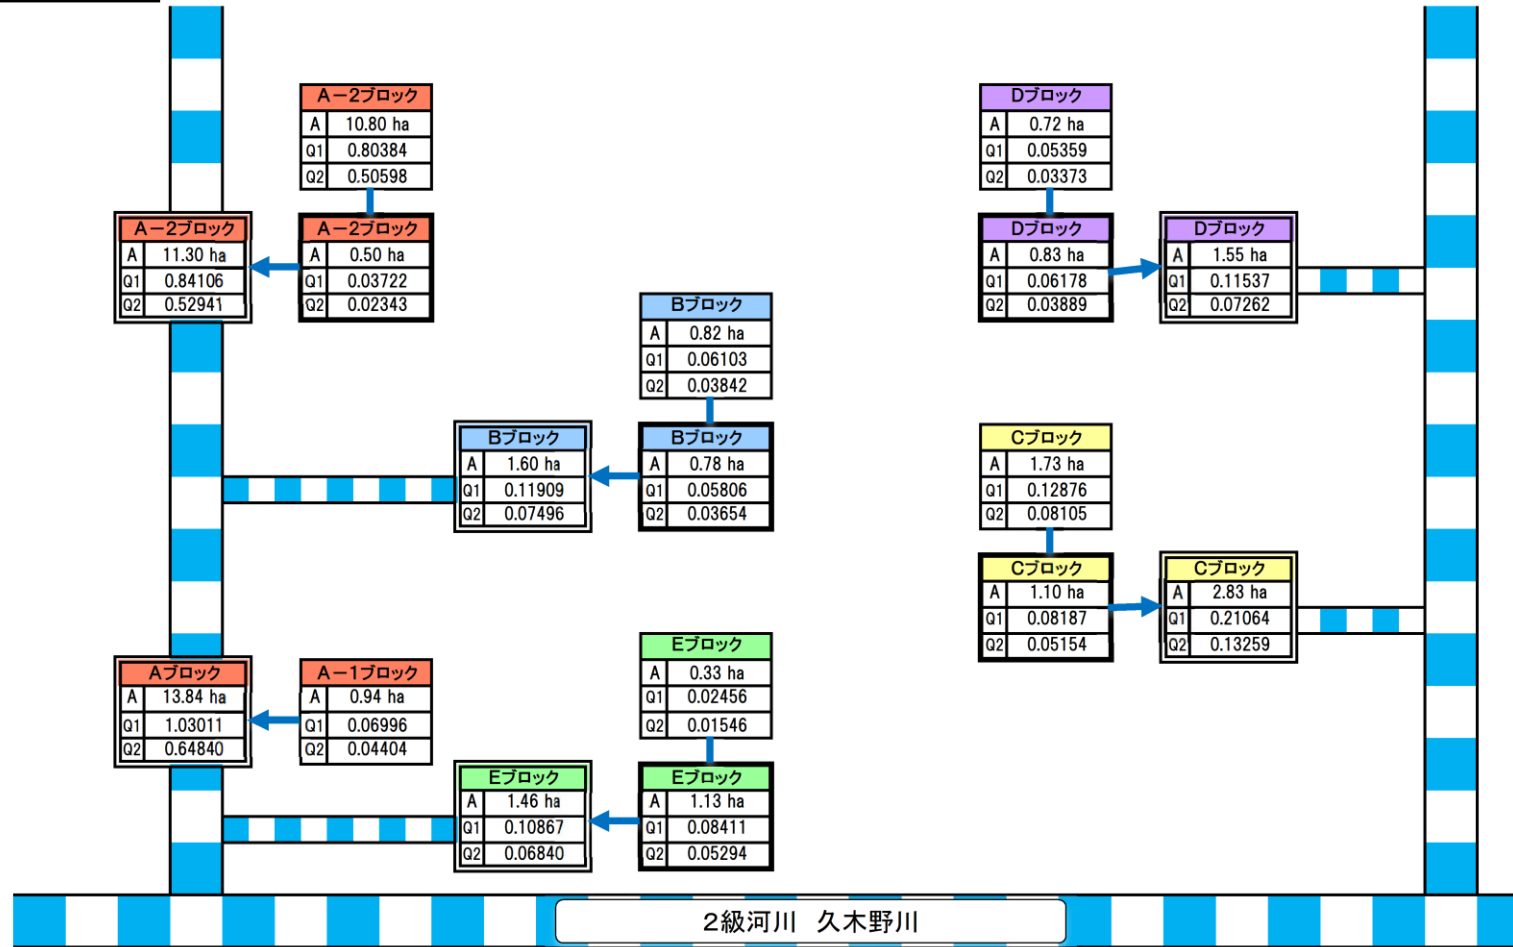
A−2ブロック
| A | 10.80 ha |
|---|---|
| Q1 | 0.80384 |
| Q2 | 0.50598 |

A−2ブロック
| A | 11.30 ha |
|---|---|
| Q1 | 0.84106 |
| Q2 | 0.52941 |

A−2ブロック
| A | 0.50 ha |
|---|---|
| Q1 | 0.03722 |
| Q2 | 0.02343 |

Dブロック
| A | 0.72 ha |
|---|---|
| Q1 | 0.05359 |
| Q2 | 0.03373 |

Dブロック
| A | 0.83 ha |
|---|---|
| Q1 | 0.06178 |
| Q2 | 0.03889 |

Dブロック
| A | 1.55 ha |
|---|---|
| Q1 | 0.11537 |
| Q2 | 0.07262 |

Bブロック
| A | 0.82 ha |
|---|---|
| Q1 | 0.06103 |
| Q2 | 0.03842 |

Bブロック
| A | 1.60 ha |
|---|---|
| Q1 | 0.11909 |
| Q2 | 0.07496 |

Bブロック
| A | 0.78 ha |
|---|---|
| Q1 | 0.05806 |
| Q2 | 0.03654 |

Cブロック
| A | 1.73 ha |
|---|---|
| Q1 | 0.12876 |
| Q2 | 0.08105 |

Cブロック
| A | 1.10 ha |
|---|---|
| Q1 | 0.08187 |
| Q2 | 0.05154 |

Cブロック
| A | 2.83 ha |
|---|---|
| Q1 | 0.21064 |
| Q2 | 0.13259 |

Aブロック
| A | 13.84 ha |
|---|---|
| Q1 | 1.03011 |
| Q2 | 0.64840 |

A−1ブロック
| A | 0.94 ha |
|---|---|
| Q1 | 0.06996 |
| Q2 | 0.04404 |

Eブロック
| A | 0.33 ha |
|---|---|
| Q1 | 0.02456 |
| Q2 | 0.01546 |

Eブロック
| A | 1.46 ha |
|---|---|
| Q1 | 0.10867 |
| Q2 | 0.06840 |

Eブロック
| A | 1.13 ha |
|---|---|
| Q1 | 0.08411 |
| Q2 | 0.05294 |

2級河川　久木野川